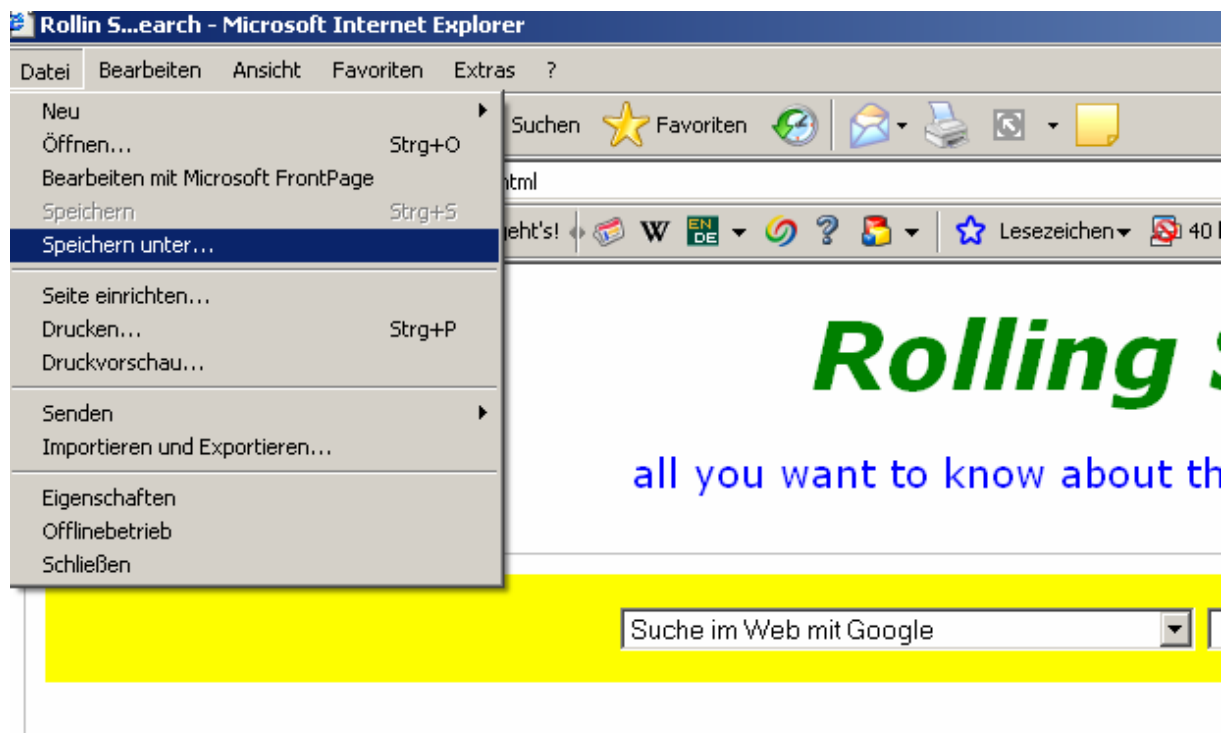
Rollin S...earch - Microsoft Internet Explorer

Datei Bearbeiten Ansicht Favoriten Extras ?

Neu
Öffnen... Strg+O
Bearbeiten mit Microsoft FrontPage
Speichern Strg+S
Speichern unter...
Seite einrichten...
Drucken... Strg+P
Druckvorschau...
Senden
Importieren und Exportieren...
Eigenschaften
Offlinebetrieb
Schließen

Suchen Favoriten

html

geht's! W EN DE ? Lesezeichen 40

Rolling S

all you want to know about th

Suche im Web mit Google